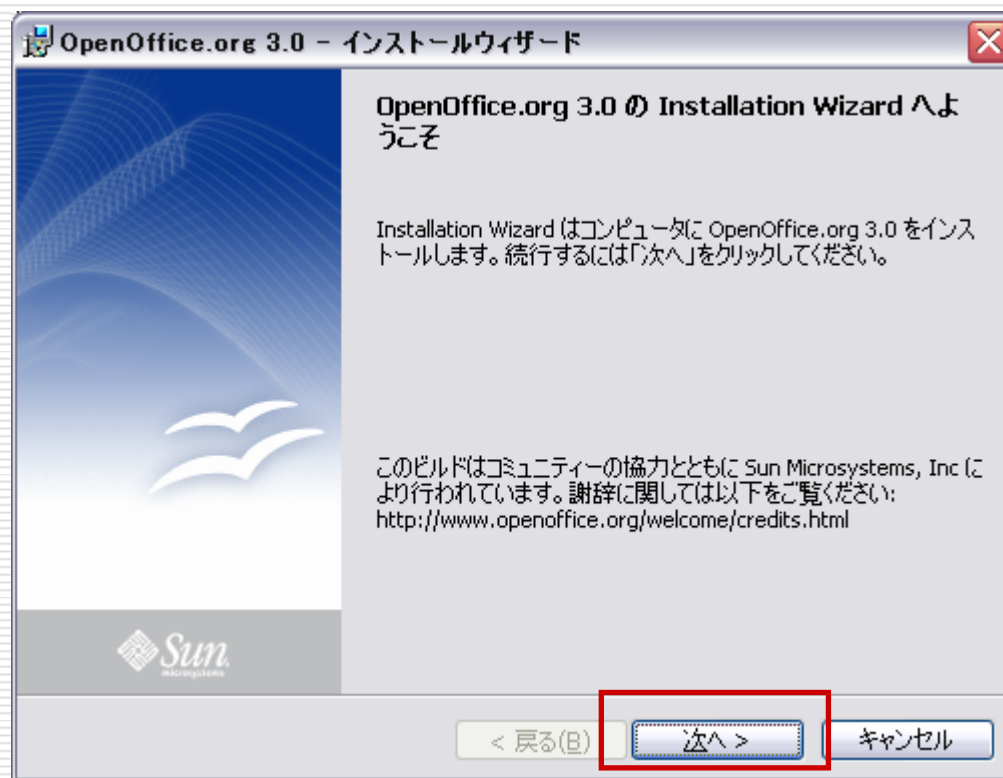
OpenOffice.org 3.0 - インストールウィザード

OpenOffice.org 3.0 の Installation Wizard へようこそ

Installation Wizard はコンピュータに OpenOffice.org 3.0 をインストールします。続行するには「次へ」をクリックしてください。

このビルドはコミュニティーの協力とともに Sun Microsystems, Inc により行われています。謝辞に関しては以下をご覧ください: http://www.openoffice.org/welcome/credits.html

Sun microsystems

< 戻る(B)

次へ >

キャンセル